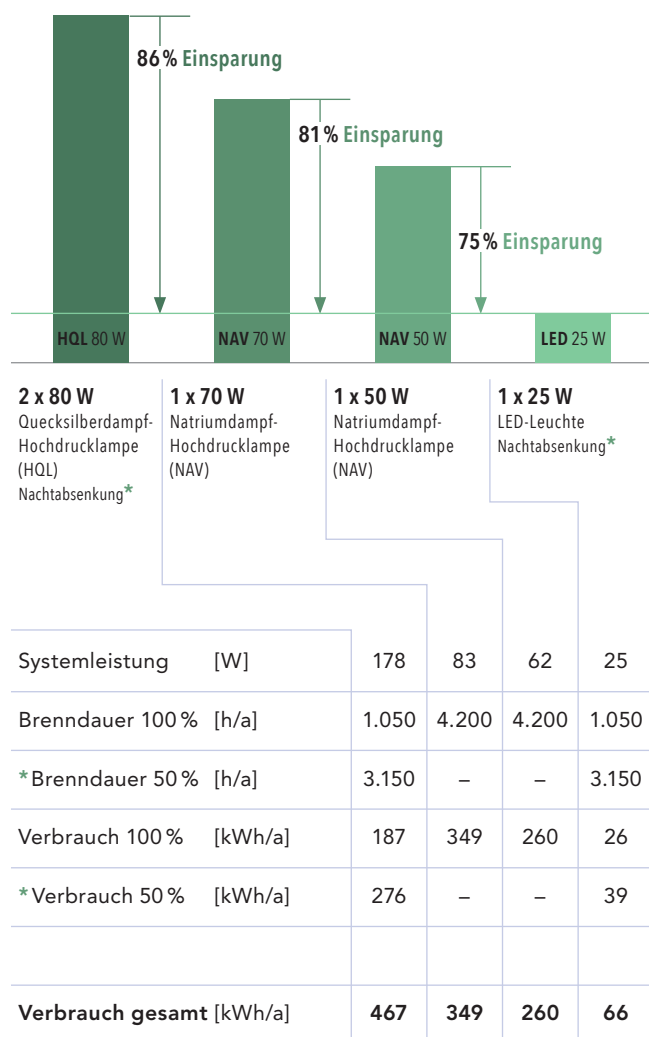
86 % Einsparung

81 % Einsparung

75 % Einsparung

HQL 80 W

NAV 70 W

NAV 50 W

LED 25 W

2 x 80 W
Quecksilberdampf-Hochdrucklampe (HQL)
Nachtabsenkung*

1 x 70 W
Natriumdampf-Hochdrucklampe (NAV)

1 x 50 W
Natriumdampf-Hochdrucklampe (NAV)

1 x 25 W
LED-Leuchte
Nachtabsenkung*

| | | | | | |
|---|---|---|---|---|---|
| Systemleistung | [W] | 178 | 83 | 62 | 25 |
| Brenndauer 100 % | [h/a] | 1.050 | 4.200 | 4.200 | 1.050 |
| *Brenndauer 50 % | [h/a] | 3.150 | – | – | 3.150 |
| Verbrauch 100 % | [kWh/a] | 187 | 349 | 260 | 26 |
| *Verbrauch 50 % | [kWh/a] | 276 | – | – | 39 |
| | | | | | |
| **Verbrauch gesamt** | [kWh/a] | **467** | **349** | **260** | **66** |